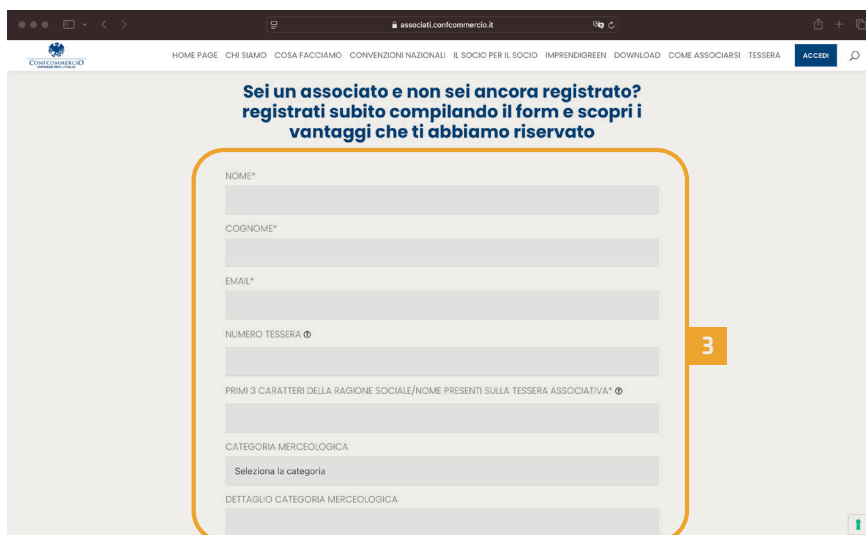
associati.confcommercio.it

CONFCOMMERCIO

HOME PAGE CHI SIAMO COSA FACCIAMO CONVENZIONI NAZIONALI IL SOCIO PER IL SOCIO IMPRENDIGREEN DOWNLOAD COME ASSOCIARSI TESSERA ACCEDI

Sei un associato e non sei ancora registrato? registrati subito compilando il form e scopri i vantaggi che ti abbiamo riservato

NOME*

COGNOME*

EMAIL*

NUMERO TESSERA

3

PRIMI 3 CARATTERI DELLA RAGIONE SOCIALE/NOME PRESENTI SULLA TESSERA ASSOCIATIVA*

CATEGORIA MERCEOLOGICA

Seleziona la categoria

DETTAGLIO CATEGORIA MERCEOLOGICA